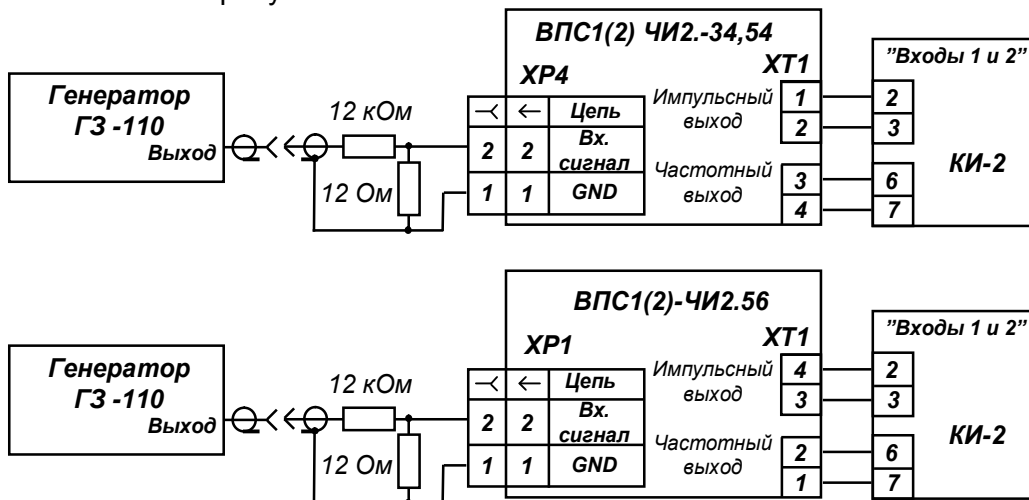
ВПС1(2) ЧИ2.-34,54

ХТ1

"Входы 1 и 2"

ХР4

Генератор
ГЗ -110
Выход

12 кОм

12 Ом

| ⤙ | ← | Цепь |
|---|---|---|
| 2 | 2 | Вх. сигнал |
| 1 | 1 | GND |

Импульсный выход

1
2

Частотный выход

3
4

2
3
6
7

КИ-2

ВПС1(2)-ЧИ2.56

ХТ1

"Входы 1 и 2"

ХР1

Генератор
ГЗ -110
Выход

12 кОм

12 Ом

| ⤙ | ← | Цепь |
|---|---|---|
| 2 | 2 | Вх. сигнал |
| 1 | 1 | GND |

Импульсный выход

4
3

Частотный выход

2
1

2
3
6
7

КИ-2